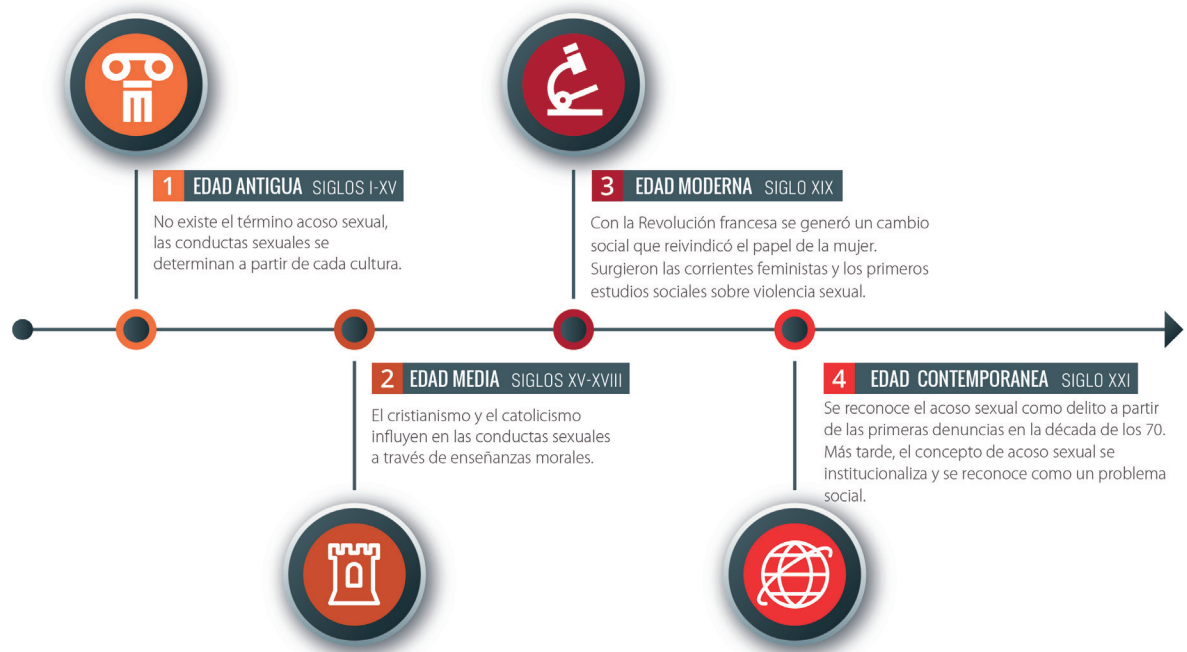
1 EDAD ANTIGUA SIGLOS I-XV

No existe el término acoso sexual, las conductas sexuales se determinan a partir de cada cultura.

3 EDAD MODERNA SIGLO XIX

Con la Revolución francesa se generó un cambio social que reivindicó el papel de la mujer. Surgieron las corrientes feministas y los primeros estudios sociales sobre violencia sexual.

2 EDAD MEDIA SIGLOS XV-XVIII

El cristianismo y el catolicismo influyen en las conductas sexuales a través de enseñanzas morales.

4 EDAD CONTEMPORANEA SIGLO XXI

Se reconoce el acoso sexual como delito a partir de las primeras denuncias en la década de los 70. Más tarde, el concepto de acoso sexual se institucionaliza y se reconoce como un problema social.